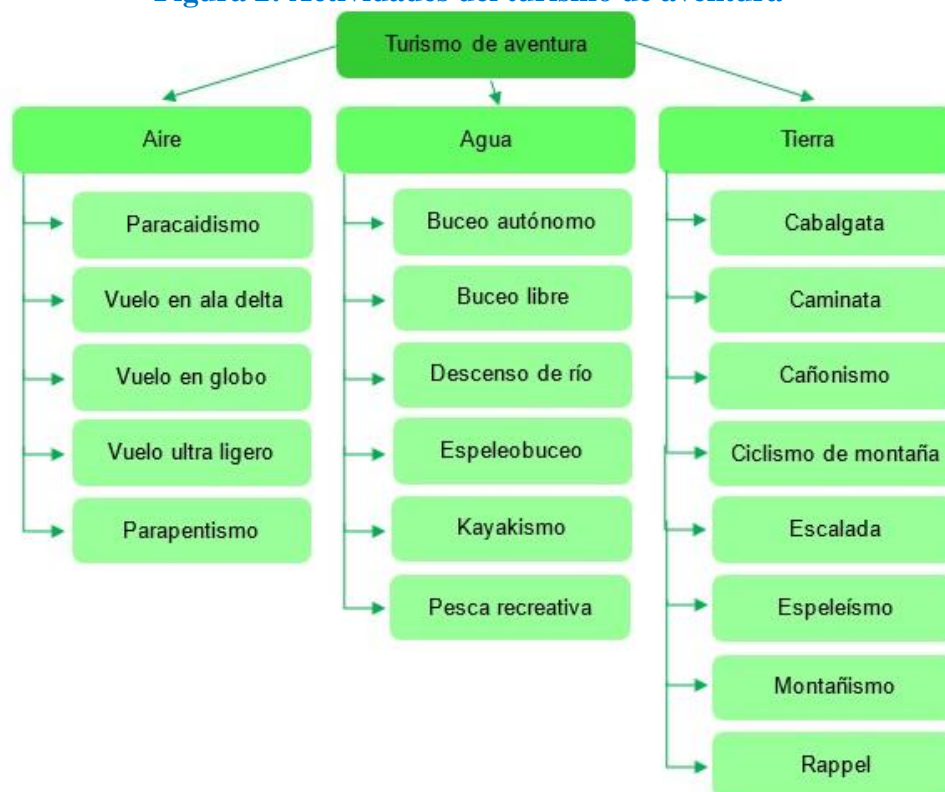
Figura 2. Actividades del turismo de aventura

Turismo de aventura

Aire

Paracaidismo

Vuelo en ala delta

Vuelo en globo

Vuelo ultra ligero

Parapentismo

Agua

Buceo autónomo

Buceo libre

Descenso de río

Espeleobuceo

Kayakismo

Pesca recreativa

Tierra

Cabalgata

Caminata

Cañonismo

Ciclismo de montaña

Escalada

Espeleísmo

Montañismo

Rappel